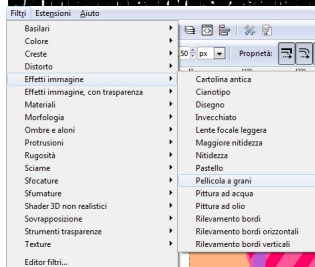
Filtri Estensioni Aiuto

Basilari
Colore
Creste
Distorto
Effetti immagine
Effetti immagine, con trasparenza
Materiali
Morfologia
Ombre e aloni
Protrusioni
Rugosità
Sciame
Sfocature
Sfumature
Shader 3D non realistici
Sovrapposizione
Strumenti trasparenze
Texture

Editor filtri...

50 px Proprietà:

Cartolina antica
Cianotipo
Disegno
Invecchiato
Lente focale leggera
Maggiore nitidezza
Nitidezza
Pastello
Pellicola a grani
Pittura ad acqua
Pittura ad olio
Rilevamento bordi
Rilevamento bordi orizzontali
Rilevamento bordi verticali